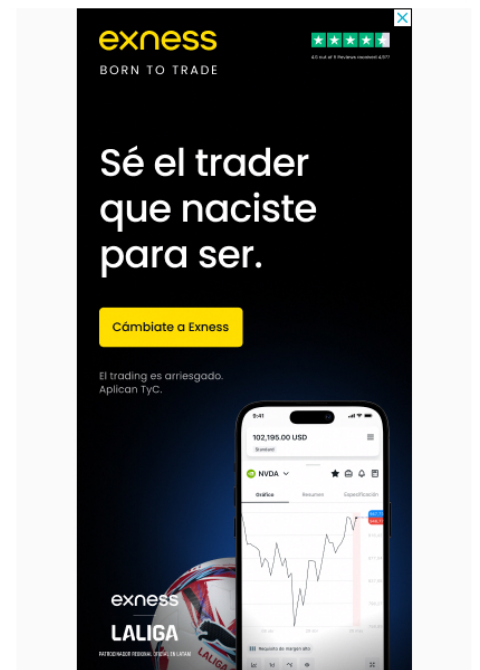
exness

BORN TO TRADE

4.5 out of 5 Reviews received 4/5??

Sé el trader que naciste para ser.

Cámbiate a Exness

El trading es arriesgado. Aplican TyC.

9:41

102,195.00 USD

Standard

NVDA

Gráfico

Resumen

Especificación

exness

LALIGA

PATROCINADOR REGIONAL OFICIAL EN LATAM

Requisito de margen alto

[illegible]